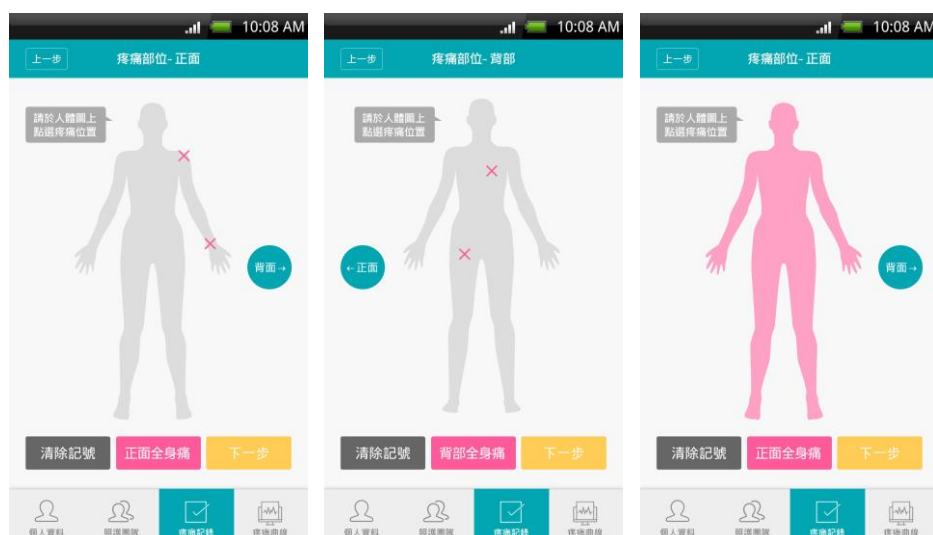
10:08 AM

上一步

疼痛部位- 正面

請於人體圖上點選疼痛位置

背面→

清除記號

正面全身痛

下一步

個人資料

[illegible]

疼痛記錄

疼痛曲線

10:08 AM

上一步

疼痛部位- 背部

請於人體圖上點選疼痛位置

←正面

清除記號

背部全身痛

下一步

個人資料

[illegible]

疼痛記錄

疼痛曲線

10:08 AM

上一步

疼痛部位- 正面

請於人體圖上點選疼痛位置

背面→

清除記號

正面全身痛

下一步

個人資料

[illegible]

疼痛記錄

疼痛曲線